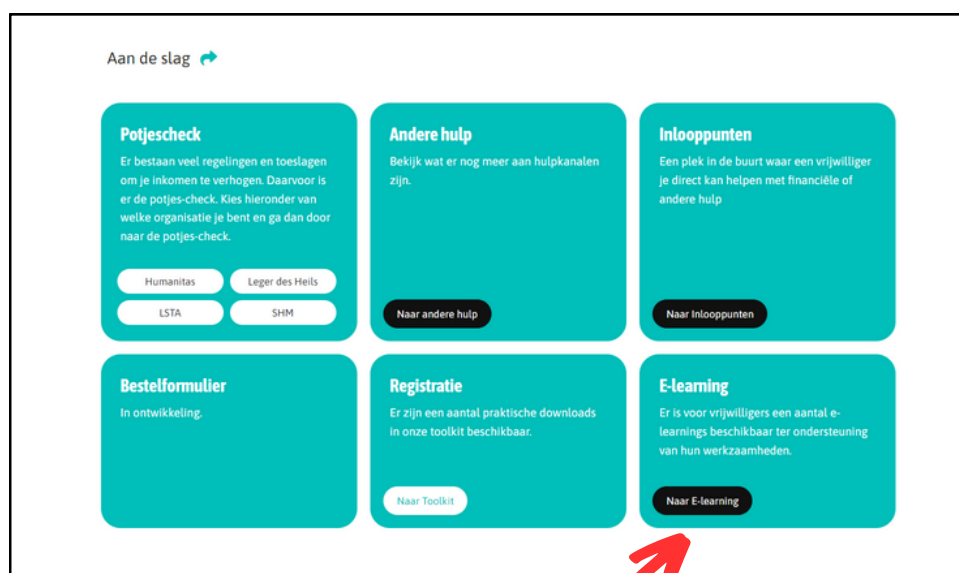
Aan de slag

Potjescheck

Er bestaan veel regelingen en toeslagen om je inkomen te verhogen. Daarvoor is er de potjes-check. Kies hieronder van welke organisatie je bent en ga dan door naar de potjes-check.

Humanitas

Leger des Heils

LSTA

SHM

Andere hulp

Bekijk wat er nog meer aan hulpkanalen zijn.

Naar andere hulp

Inlooppunten

Een plek in de buurt waar een vrijwilliger je direct kan helpen met financiële of andere hulp

Naar Inlooppunten

Bestelformulier

In ontwikkeling.

Registratie

Er zijn een aantal praktische downloads in onze toolkit beschikbaar.

Naar Toolkit

E-learning

Er is voor vrijwilligers een aantal e-learnings beschikbaar ter ondersteuning van hun werkzaamheden.

Naar E-learning